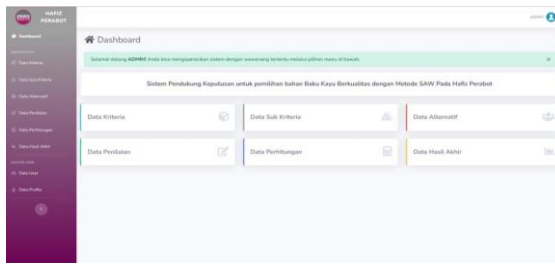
HAFIZ PERABOT

Dashboard

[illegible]

Data Kriteria

Data Sub Kriteria

Data Alternatif

Data Penilaian

Data Perhitungan

Data Hasil Akhir

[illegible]

Data User

Data Profile

admin

Dashboard

Selamat datang ADMIN! Anda bisa menggunakan sistem dengan wewenang tertentu melalui pilihan menu di bawah.

×

Sistem Pendukung Keputusan untuk pemilihan bahan Baku Kayu Berkualitas dengan Metode SAW Pada Hafiz Perabot

Data Kriteria

Data Sub Kriteria

Data Alternatif

Data Penilaian

Data Perhitungan

Data Hasil Akhir